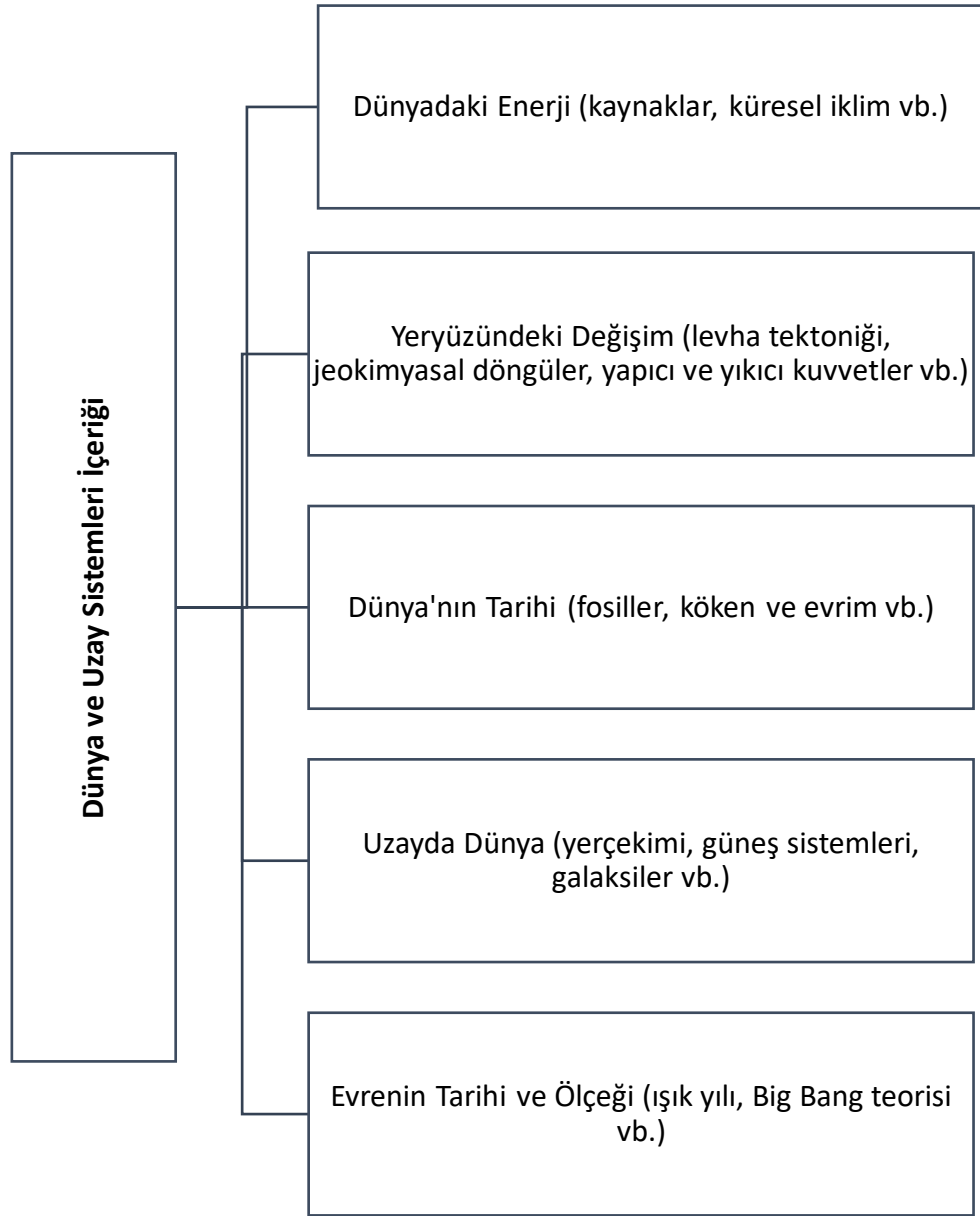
Dünya ve Uzay Sistemleri İçeriği

Dünyadaki Enerji (kaynaklar, küresel iklim vb.)

Yeryüzündeki Değişim (levha tektoniği, jeokimyasal döngüler, yapıcı ve yıkıcı kuvvetler vb.)

Dünya'nın Tarihi (fosiller, köken ve evrim vb.)

Uzayda Dünya (yerçekimi, güneş sistemleri, galaksiler vb.)

Evrenin Tarihi ve Ölçeği (ışık yılı, Big Bang teorisi vb.)